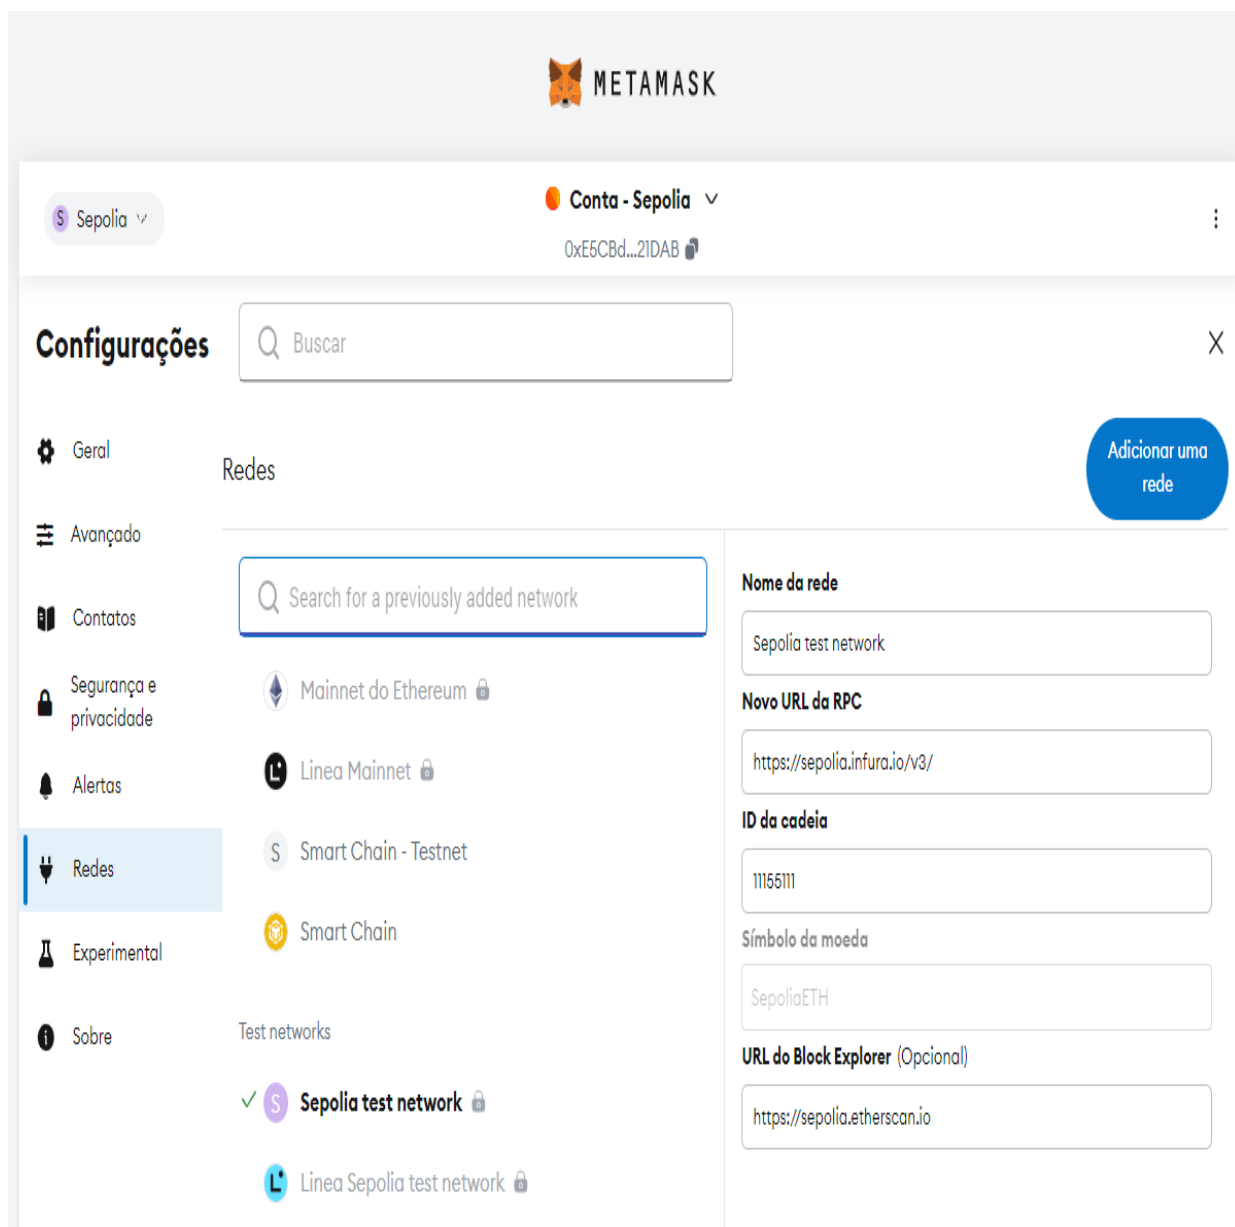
METAMASK

S Sepolia

Conta - Sepolia

0xE5CBd...21DAB

Configurações

Buscar

X

Geral

Avançado

Contatos

Segurança e privacidade

Alertas

Redes

Experimental

Sobre

Redes

Adicionar uma rede

Search for a previously added network

Mainnet do Ethereum

Linea Mainnet

S Smart Chain - Testnet

Smart Chain

Test networks

✓ S Sepolia test network

Linea Sepolia test network

Nome da rede

Sepolia test network

Novo URL da RPC

https://sepolia.infura.io/v3/

ID da cadeia

11155111

Símbolo da moeda

SepoliaETH

URL do Block Explorer (Opcional)

https://sepolia.etherscan.io